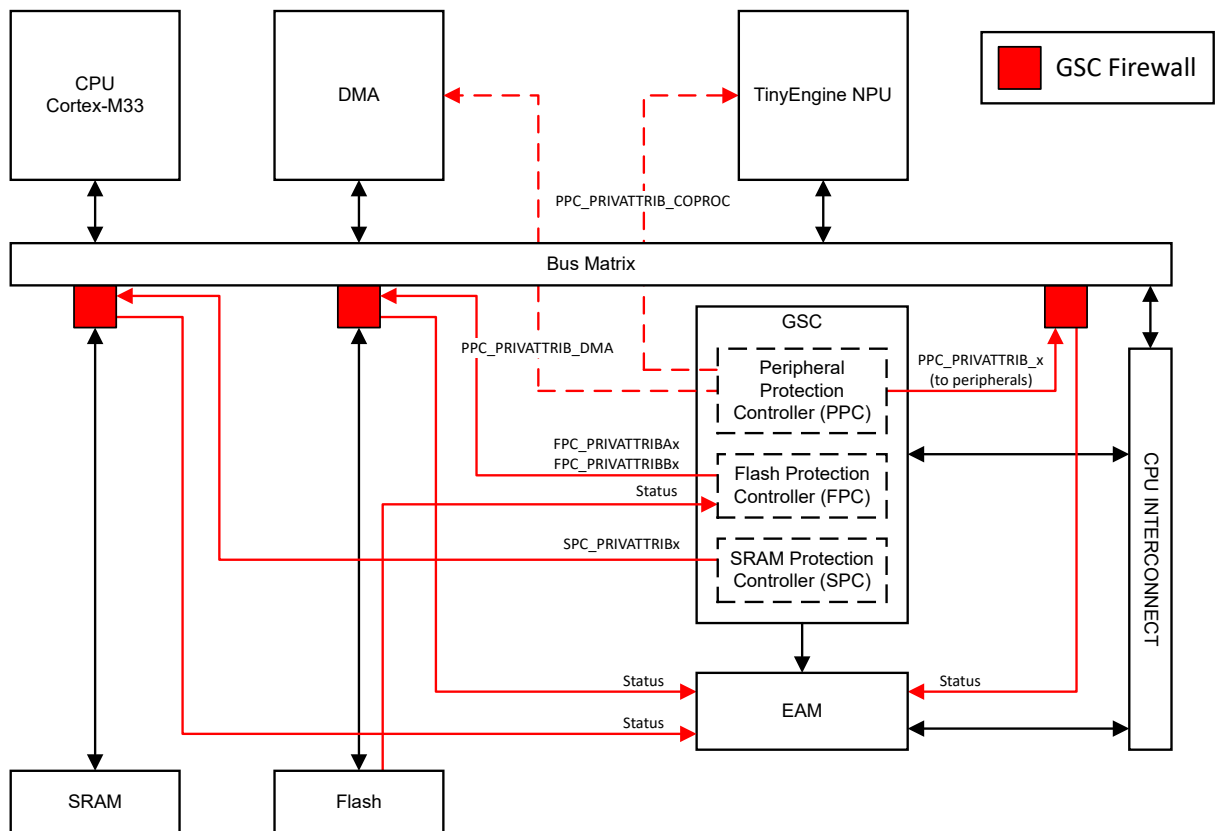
CPU
Cortex-M33

DMA

TinyEngine NPU

GSC Firewall

PPC_PRIVATTRIB_COPROC

Bus Matrix

GSC

PPC_PRIVATTRIB_DMA

Peripheral Protection Controller (PPC)

PPC_PRIVATTRIB_x
(to peripherals)

FPC_PRIVATTRIBAx
FPC_PRIVATTRIBBx

Flash Protection Controller (FPC)

Status

SPC_PRIVATTRIBx

SRAM Protection Controller (SPC)

CPU INTERCONNECT

Status

Status

EAM

Status

SRAM

Flash